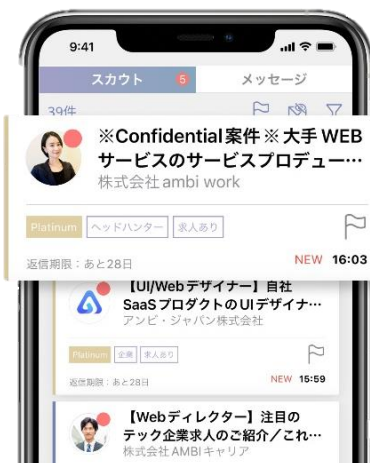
9:41

スカウト 5 メッセージ

39件

※Confidential案件※大手WEBサービスのサービスプロデュー…
株式会社 ambi work

Platinum ヘッドハンター 求人あり

返信期限：あと28日 NEW 16:03

【UI/Webデザイナー】自社SaaSプロダクトのUIデザイナ…
アンビ・ジャパン株式会社

Platinum 企業 求人あり

返信期限：あと28日 NEW 15:59

【Webディレクター】注目のテック企業求人のご紹介／これ…
株式会社 AMBIキャリア